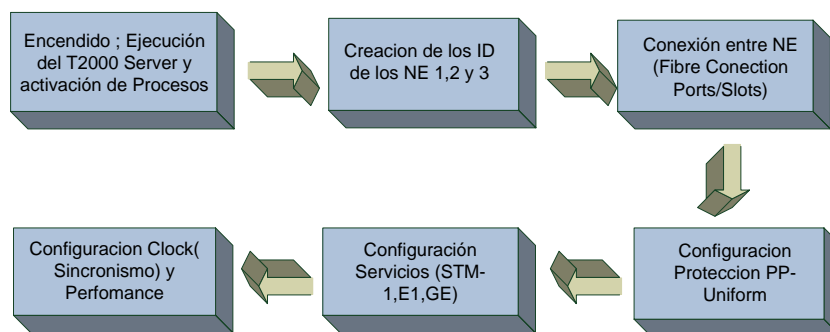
Encendido ; Ejecución del T2000 Server y activación de Procesos

Creacion de los ID de los NE 1,2 y 3

Conexión entre NE (Fibre Conection Ports/Slots)

Configuracion Proteccion PP-Uniform

Configuración Servicios (STM-1,E1,GE)

Configuracion Clock( Sincronismo) y Perfomance